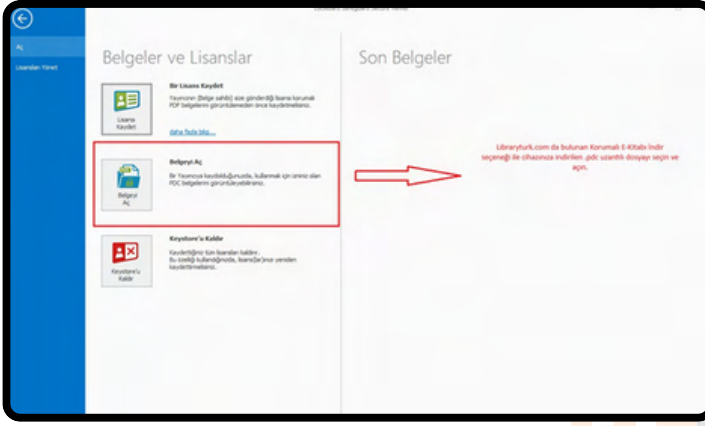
Aç

Lisansları Yönet

Belgeler ve Lisanslar

Bir Lisans Kaydet

Yayıncının (Belge sahibi) size gönderdiği lisansı korumalı PDF belgelerini görüntülemeden önce kaydetmelisiniz.

Lisans Kaydet

daha fazla bilgi...

Belgeyi Aç

Bir Yayıncıya kaydolduğunuzda, kullanmak için izniniz olan PDC belgelerini görüntüleyebilirsiniz.

Belgeyi Aç

Keystore'u Kaldır

Kaydettiğiniz tüm lisansları kaldırır. Bu özelliği kullandığınızda, lisans(lar)ı yeniden kaydetmelisiniz.

Keystore'u Kaldır

Son Belgeler

LibrarytURK.com da bulunan Korumalı E-Kitabı İndir seçeneği ile cihazınıza indirilen .pdc uzantılı dosyayı seçin ve açın.